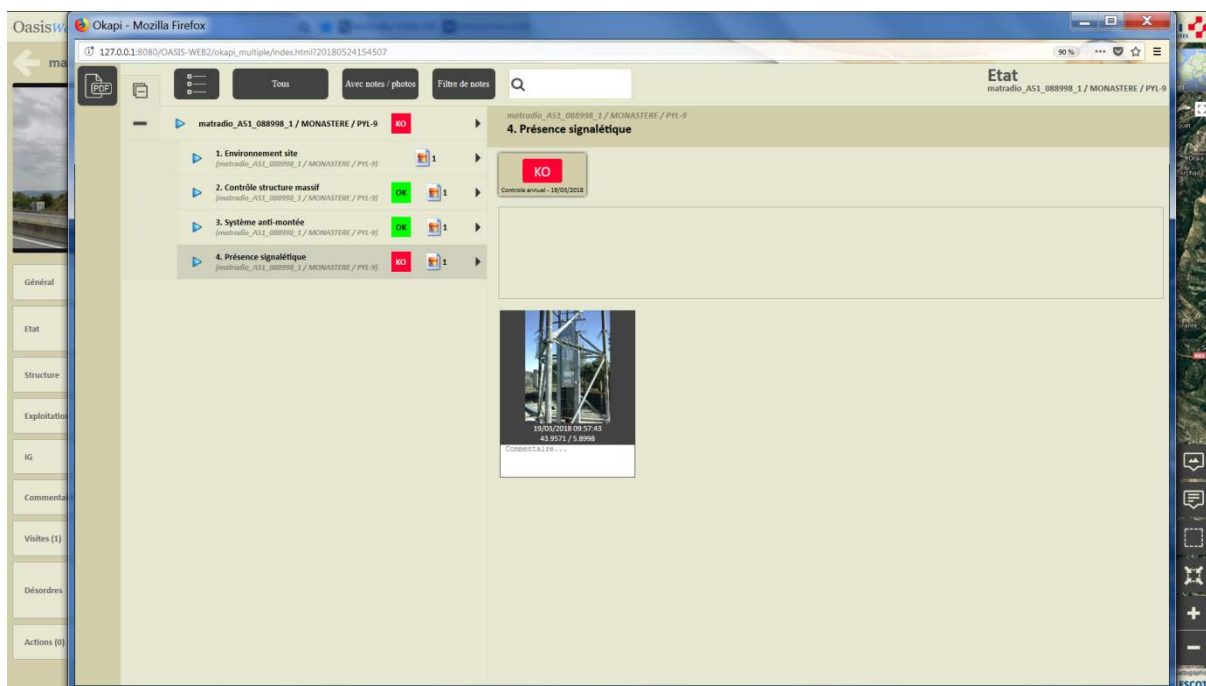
Oasisw

ma

Okapi - Mozilla Firefox

127.0.0.1:8080/OASIS-WEB2/okapi_multiple/index.html?20180524154507

90 %

PDF

Tous

Avec notes / photos

Filtre de notes

Etat
matradio_A51_088998_1 / MONASTERE / PYL-9

matradio_A51_088998_1 / MONASTERE / PYL-9 KO

1. Environnement site
(matradio_A51_088998_1 / MONASTERE / PYL-9) 1

2. Contrôle structure massif
(matradio_A51_088998_1 / MONASTERE / PYL-9) OK 1

3. Système anti-montée
(matradio_A51_088998_1 / MONASTERE / PYL-9) OK 1

4. Présence signalétique
(matradio_A51_088998_1 / MONASTERE / PYL-9) KO 1

matradio_A51_088998_1 / MONASTERE / PYL-9
4. Présence signalétique

KO
Controle annuel - 19/03/2018

19/03/2018 09:57:43
43.9571 / 5.8998
Commentaire...

Général

Etat

Structure

Exploitation

IG

Commenta

Visites (1)

Désordres

Actions (0)